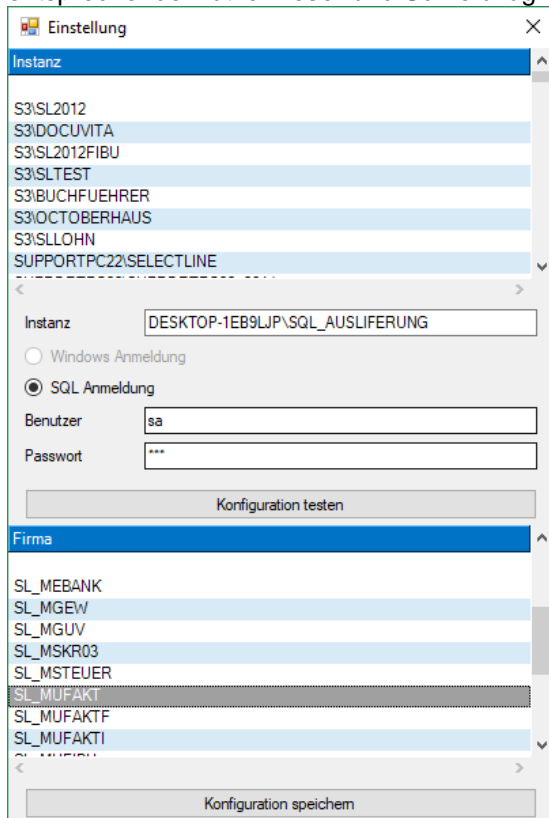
Einstellung

Instanz

S3\SL2012
S3\DOCUVITA
S3\SL2012FIBU
S3\SLTEST
S3\BUCHFUEHRER
S3\OCTOBERHAUS
S3\SLLOHN
SUPPORTPC22\SELECTLINE
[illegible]

Instanz DESKTOP-1EB9LJP\SQL_AUSLIFERUNG

Windows Anmeldung

SQL Anmeldung

Benutzer sa

Passwort ***

Konfiguration testen

Firma

SL_MEBANK
SL_MGEW
SL_MGUV
SL_MSKR03
SL_MSTEUER
SL_MUFAKT
SL_MUFAKTF
SL_MUFAKTI
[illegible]

Konfiguration speichern